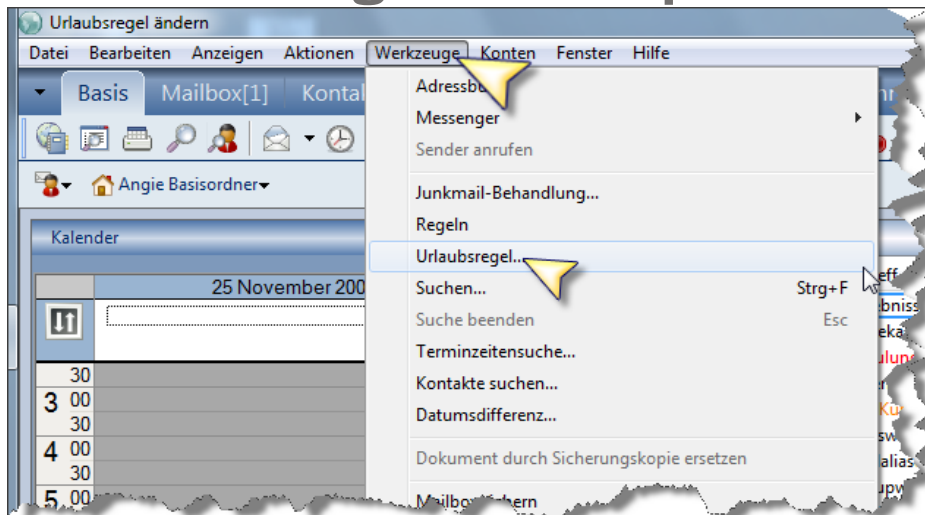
Urlaubsregel ändern

Datei Bearbeiten Anzeigen Aktionen Werkzeuge Konten Fenster Hilfe

Basis Mailbox[1] Konta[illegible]

Angie Basisordner

Kalender

25 November 200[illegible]

30
3 00
30
4 00
30
5 00

Adressb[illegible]
Messenger
Sender anrufen
Junkmail-Behandlung...
Regeln
Urlaubsregel...
Suchen... Strg+F
Suche beenden Esc
Terminzeitensuche...
Kontakte suchen...
Datumsdifferenz...
Dokument durch Sicherungskopie ersetzen
Mailbo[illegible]ndern